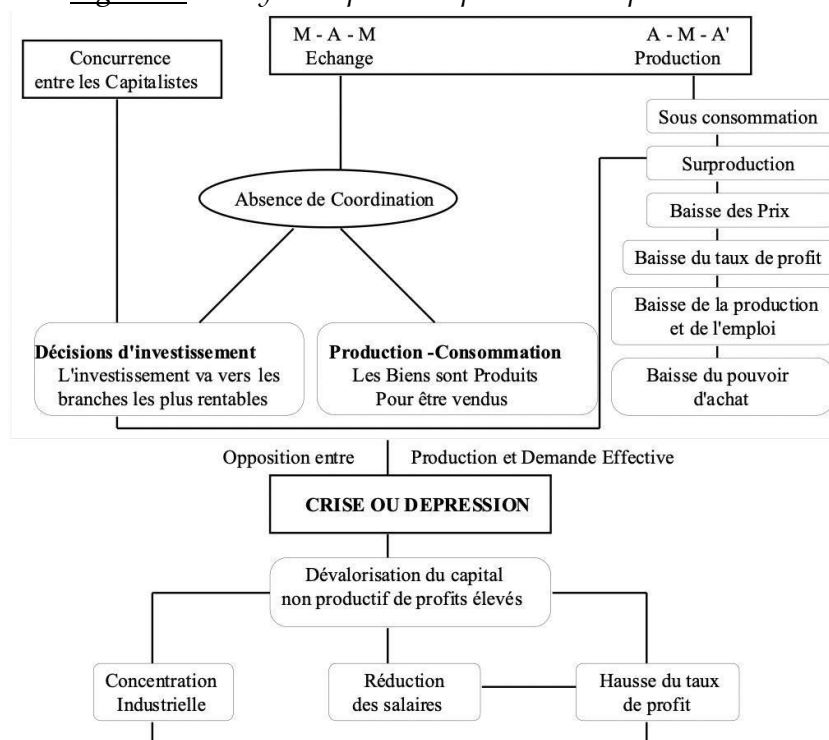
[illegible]

Concurrence entre les Capitalistes

M - A - M
Echange

A - M - A'
Production

Sous consommation

Surproduction

Absence de Coordination

Baisse des Prix

Baisse du taux de profit

Baisse de la production et de l'emploi

Baisse du pouvoir d'achat

**Décisions d'investissement**
L'investissement va vers les branches les plus rentables

**Production -Consommation**
Les Biens sont Produits Pour être vendus

Opposition entre | Production et Demande Effective

**CRISE OU DEPRESSION**

Dévalorisation du capital non productif de profits élevés

Concentration Industrielle

Réduction des salaires

Hausse du taux de profit